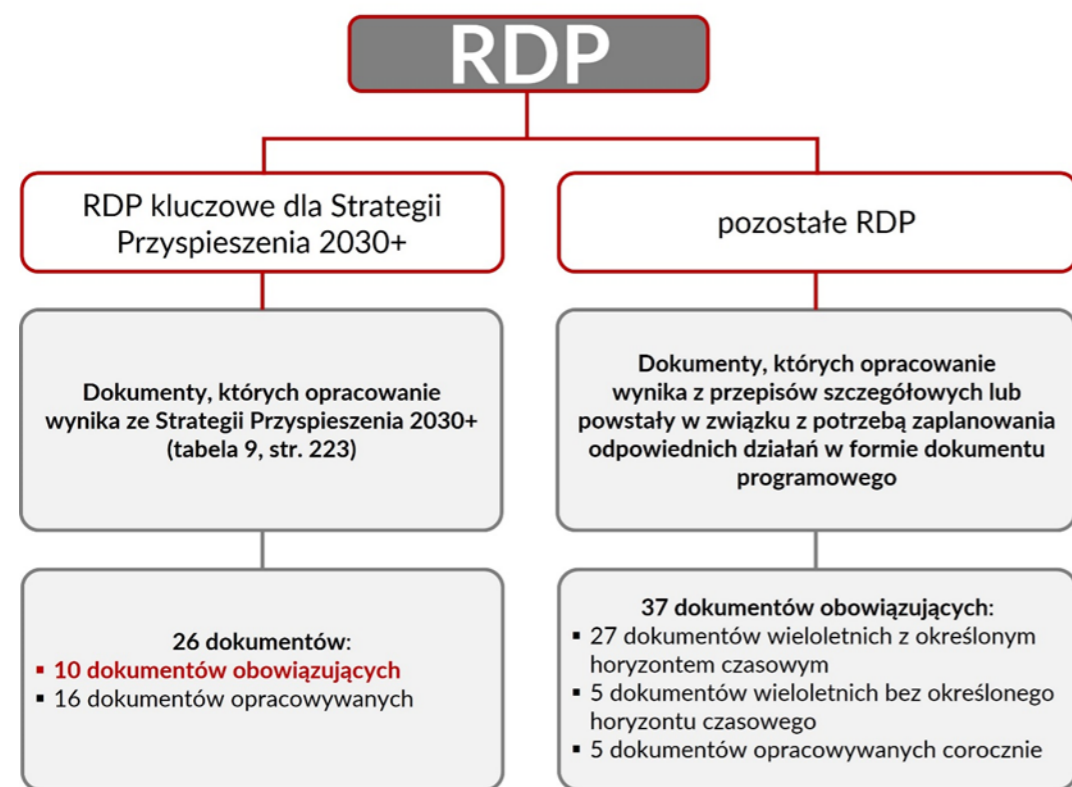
RDP

RDP kluczowe dla Strategii Przyspieszenia 2030+

pozostałe RDP

Dokumenty, których opracowanie wynika ze Strategii Przyspieszenia 2030+ (tabela 9, str. 223)

Dokumenty, których opracowanie wynika z przepisów szczegółowych lub powstały w związku z potrzebą zaplanowania odpowiednich działań w formie dokumentu programowego

26 dokumentów:
▪ 10 dokumentów obowiązujących
▪ 16 dokumentów opracowywanych

37 dokumentów obowiązujących:
▪ 27 dokumentów wieloletnich z określonym horyzontem czasowym
▪ 5 dokumentów wieloletnich bez określonego horyzontu czasowego
▪ 5 dokumentów opracowywanych corocznie